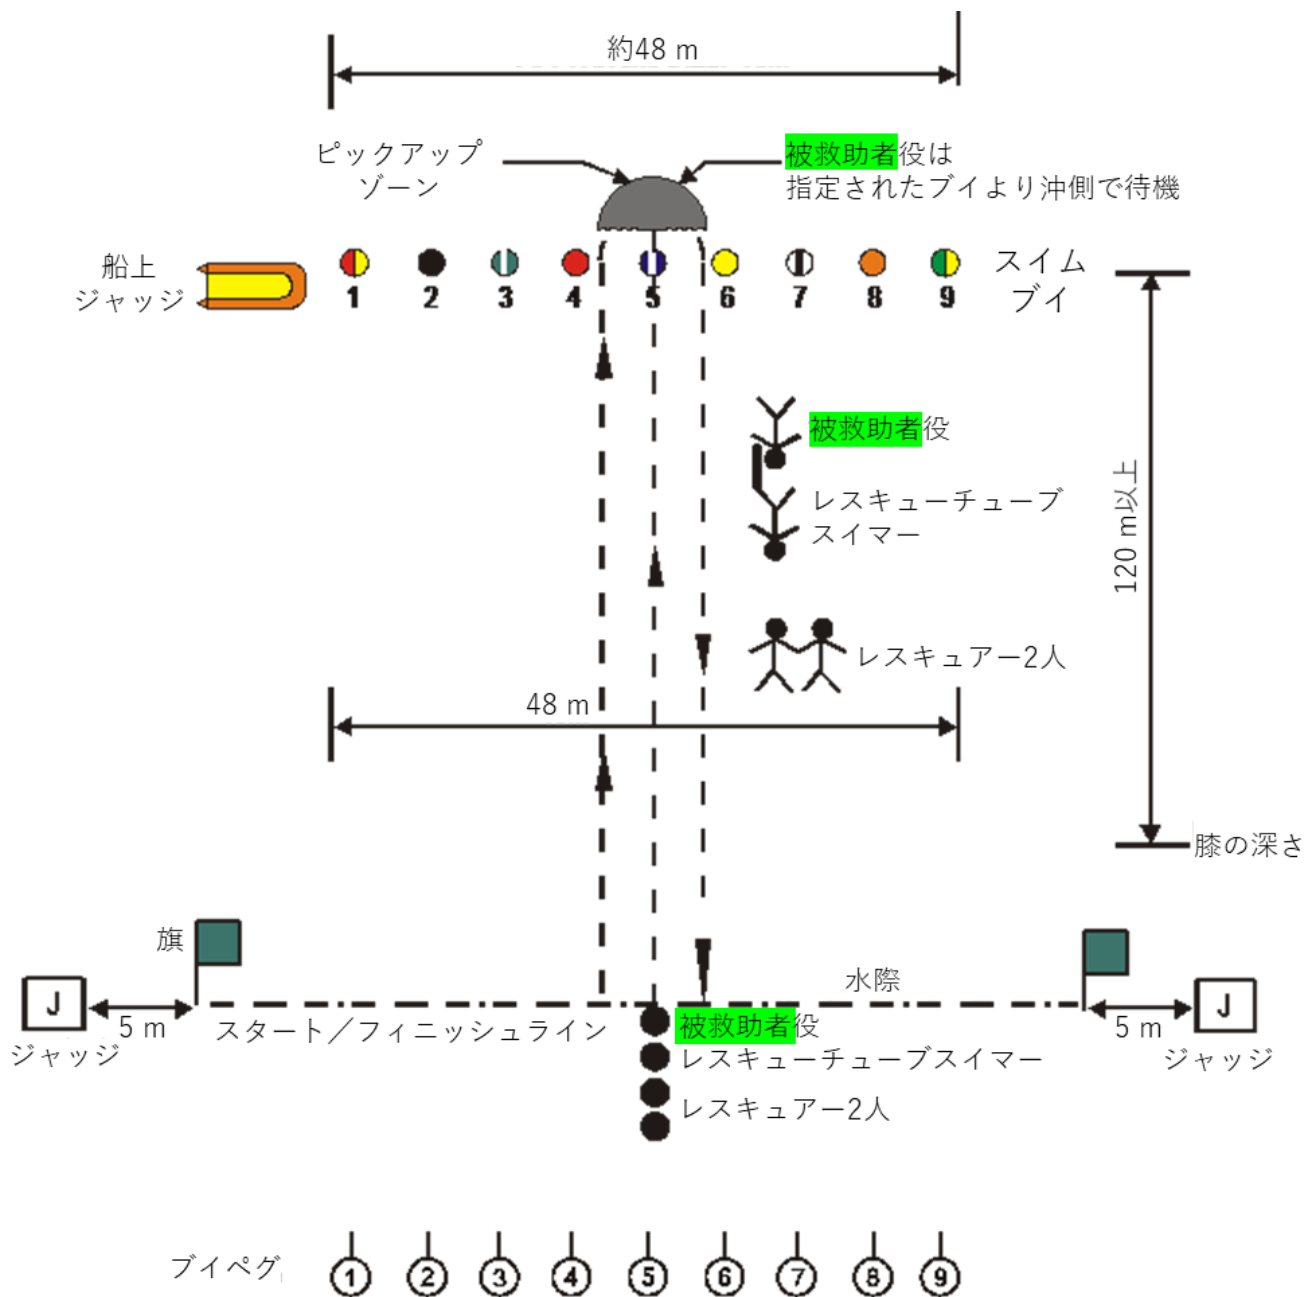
約48 m

ピックアップゾーン

被救助者役は指定されたブイより沖側で待機

船上ジャッジ

1 2 3 4 5 6 7 8 9

スイムブイ

被救助者役

レスキューチューブスイマー

120 m以上

レスキュアー2人

48 m

膝の深さ

旗

水際

J

5 m

スタート／フィニッシュライン

被救助者役

レスキューチューブスイマー

レスキュアー2人

5 m

J

ジャッジ

ジャッジ

ブイペグ

1 2 3 4 5 6 7 8 9